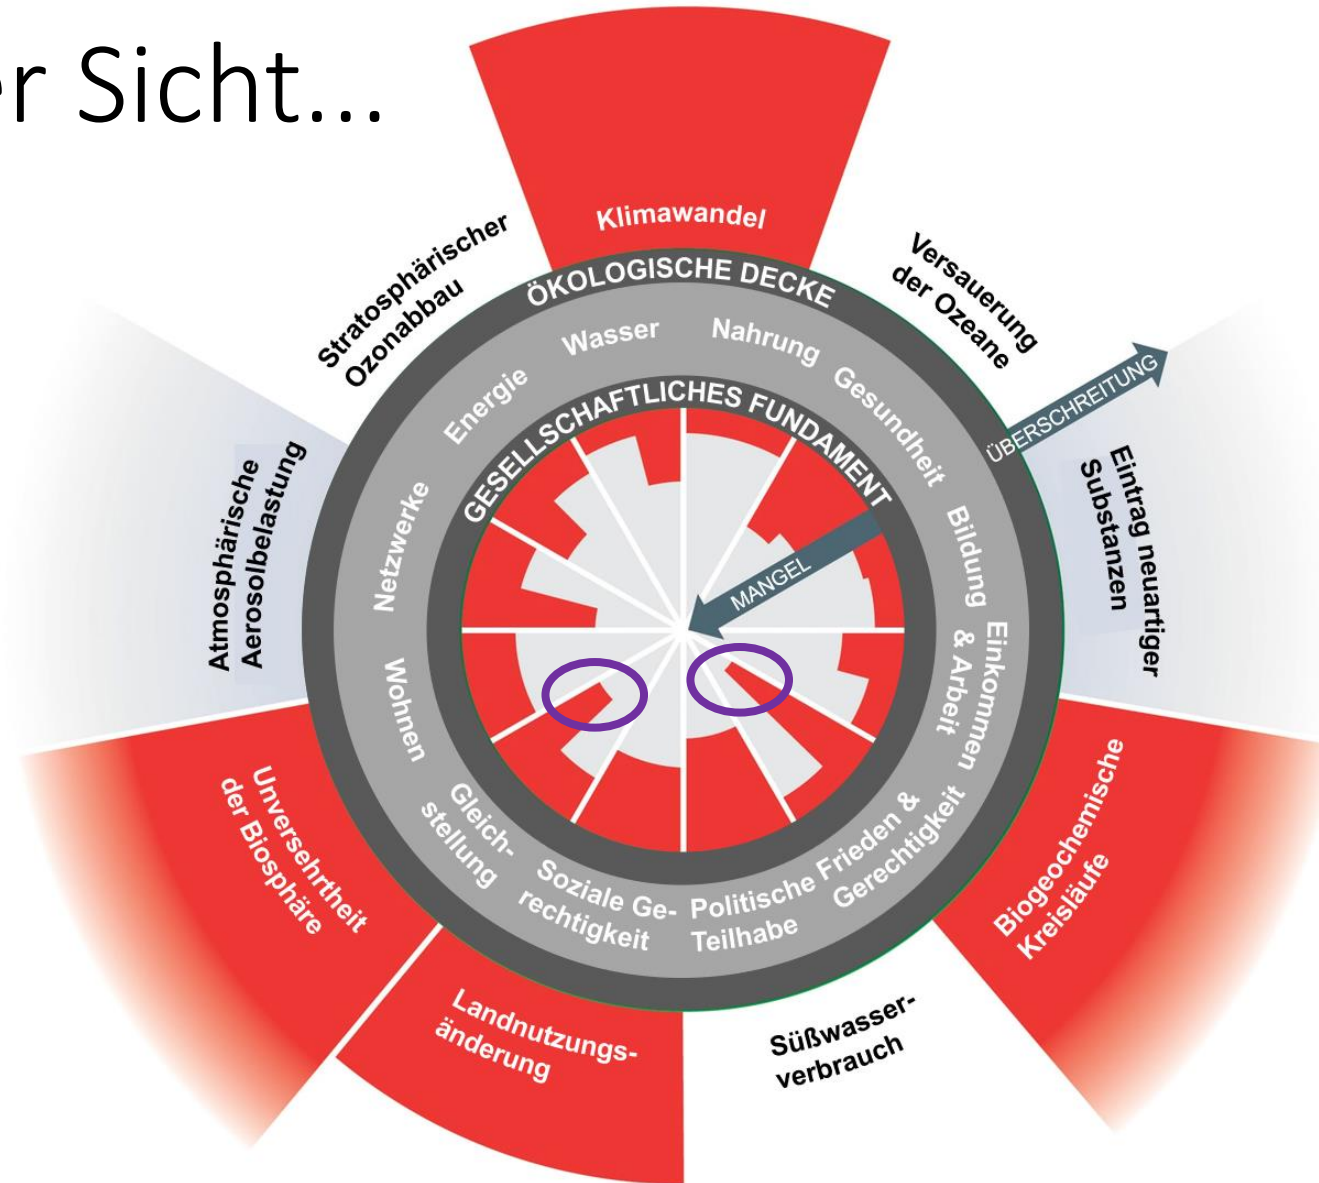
r Sicht...

Klimawandel

Versauerung der Ozeane

ÜBERSCHREITUNG

Eintrag neuartiger Substanzen

Biogeochemische Kreisläufe

Süßwasserverbrauch

Landnutzungsänderung

Unversehrtheit der Biosphäre

Atmosphärische Aerosolbelastung

Stratosphärischer Ozonabbau

ÖKOLOGISCHE DECKE

Wasser

Nahrung

Gesundheit

Bildung

Einkommen & Arbeit

Frieden & Gerechtigkeit

Politische Teilhabe

Soziale Gerechtigkeit

Gleichstellung

Wohnen

Netzwerke

Energie

GESELLSCHAFTLICHES FUNDAMENT

MANGEL